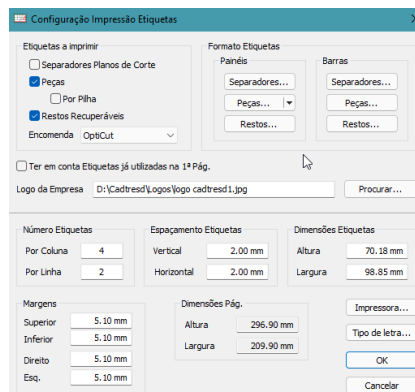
Configuração Impressão Etiquetas

Etiquetas a imprimir
Separadores Planos de Corte
Peças
Por Pilha
Restos Recuperáveis
Encomenda OptiCut

Formato Etiquetas
Painéis
Separadores...
Peças...
Restos...
Barras
Separadores...
Peças...
Restos...

Ter em conta Etiquetas já utilizadas na 1ª Pág.

Logo da Empresa D:\Cadtresd\Logos\logo cadtresd1.jpg
Procurar...

Número Etiquetas
Por Coluna 4
Por Linha 2

Espaçamento Etiquetas
Vertical 2.00 mm
Horizontal 2.00 mm

Dimensões Etiquetas
Altura 70.18 mm
Largura 98.85 mm

Margens
Superior 5.10 mm
Inferior 5.10 mm
Direito 5.10 mm
Esq. 5.10 mm

Dimensões Pág.
Altura 296.90 mm
Largura 209.90 mm

Impressora...
Tipo de letra...
OK
Cancelar